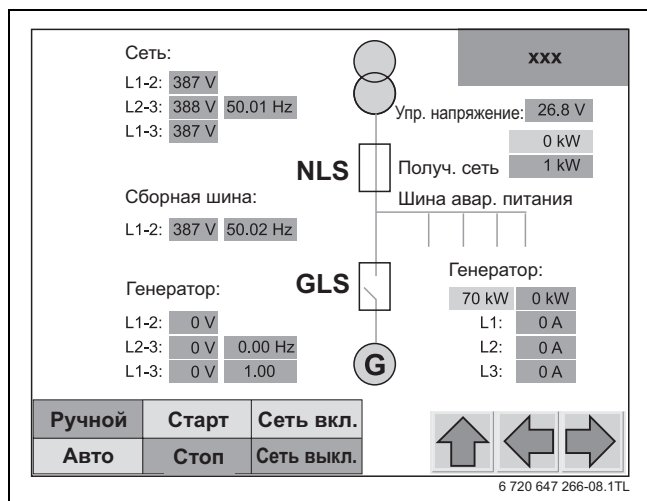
Сеть:

L1-2: 387 V
L2-3: 388 V 50.01 Hz
L1-3: 387 V

xxx

Упр. напряжение: 26.8 V

0 kW
Получ. сеть 1 kW

NLS

Сборная шина:

L1-2: 387 V 50.02 Hz

Шина авар. питания

GLS

Генератор:

L1-2: 0 V
L2-3: 0 V 0.00 Hz
L1-3: 0 V 1.00

G

Генератор:

70 kW 0 kW
L1: 0 A
L2: 0 A
L3: 0 A

| Ручной | Старт | Сеть вкл. |
|---|---|---|
| Авто | Стоп | Сеть выкл. |

6 720 647 266-08.1TL